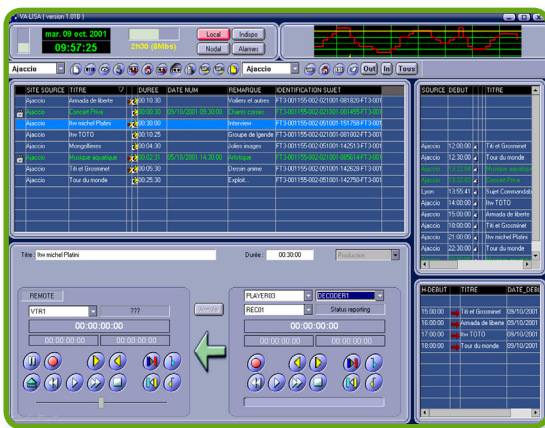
VA-LISA ( version 1.01B )

mar. 09 oct. 2001
09:57:25

2h30 (6Mbs)

Local
Indispo
Nodal
Alarmes

Ajaccio
Ajaccio
Out
In
Tous

| SITE SOURCE | TITRE | DUREE | DATE NUM | REMARQUE | IDENTIFICATION SUJET |
|---|---|---|---|---|---|
| Ajaccio | Armada de liberte | 00:10:30 | | Voiliers et autres | FT3-001155-002-021001-081820-FT3-001 |
| Ajaccio | Concert Prive | 00:00:30 | 09/10/2001 09:30:00 | Chanté correct | FT3-001155-002-021001-081455-FT3-001 |
| Ajaccio | Itw michel Platini | 00:30:00 | | Interview | FT3-001155-002-051001-151758-FT3-001 |
| Ajaccio | Itw TOTO | 00:10:25 | | Groupe de légende | FT3-001155-002-021001-081820-FT3-001 |
| Ajaccio | Mongolfieres | 00:04:30 | | Jolies images | FT3-001155-002-051001-142513-FT3-001 |
| Ajaccio | Musique aquatique | 00:02:31 | 05/10/2001 14:30:00 | Artistique | FT3-001155-002-051001-085514-FT3-001 |
| Ajaccio | Titi et Grosminet | 00:15:30 | | Dessin anime | FT3-001155-002-051001-142828-FT3-001 |
| Ajaccio | Tour du monde | 00:25:30 | | Exploit.. | FT3-001155-002-051001-142750-FT3-001 |

| SOURCE | DEBUT | TITRE |
|---|---|---|
| Ajaccio | 12:00:00 | Titi et Grosminet |
| Ajaccio | 12:30:00 | Tour du monde |
| Ajaccio | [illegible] | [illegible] |
| Ajaccio | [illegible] | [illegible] |
| Lyon | 13:55:41 | Sujet Commandab |
| Ajaccio | 14:00:00 | Itw TOTO |
| Ajaccio | 15:00:00 | Armada de liberte |
| Ajaccio | 18:00:00 | Titi et Grosminet |
| Ajaccio | 21:00:00 | Itw michel Platini |
| Ajaccio | 22:30:00 | Tour du monde |

Titre : Itw michel Platini
Durée : 00:30:00
Production

REMOTE
VTR1
???
00:00:00:00
00:00:00:00
00:00:00:00
Annuler

PLAYER03
DECODER1
REC01
Status reporting
00:00:00:00
00:00:00:00
00:00:00:00

| H-DEBUT | TITRE | DATE_DEBU |
|---|---|---|
| 15:00:00 | Titi et Grosminet | 09/10/2001 |
| 16:00:00 | Armada de liberte | 09/10/2001 |
| 17:00:00 | Itw TOTO | 09/10/2001 |
| 18:00:00 | Tour du monde | 09/10/2001 |